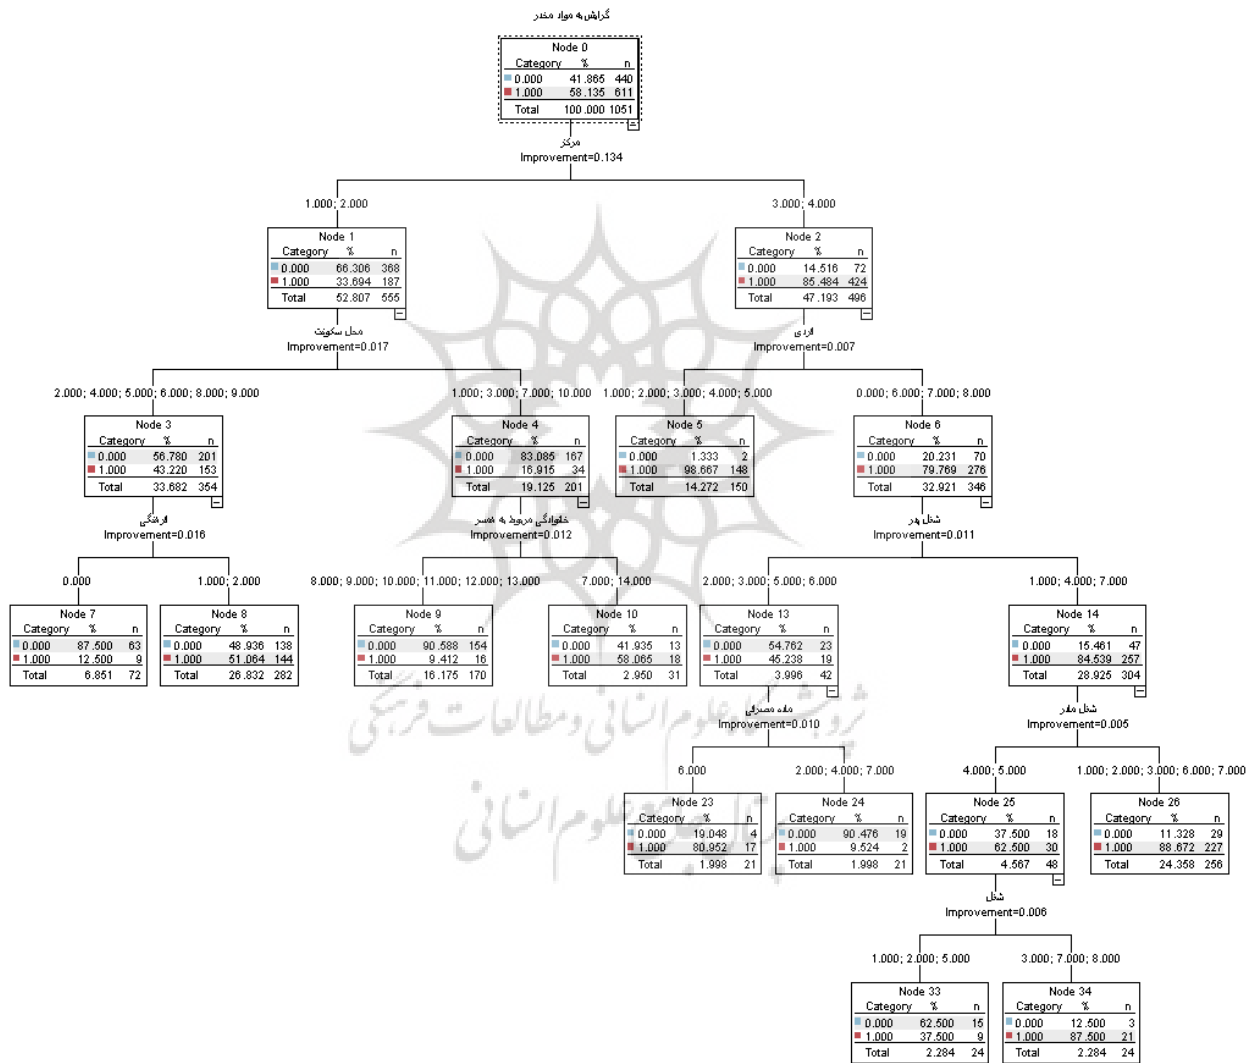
گرایش به مواد مخدر

Node 0

| Category | % | n |
|---|---|---|
| 0.000 | 41.865 | 440 |
| 1.000 | 58.135 | 611 |
| Total | 100.000 | 1051 |

مرکز
Improvement=0.134

1.000; 2.000

3.000; 4.000

Node 1

| Category | % | n |
|---|---|---|
| 0.000 | 66.306 | 368 |
| 1.000 | 33.694 | 187 |
| Total | 52.807 | 555 |

Node 2

| Category | % | n |
|---|---|---|
| 0.000 | 14.516 | 72 |
| 1.000 | 85.484 | 424 |
| Total | 47.193 | 496 |

محل سکونت
Improvement=0.017

اداری
Improvement=0.007

2.000; 4.000; 5.000; 6.000; 8.000; 9.000

1.000; 3.000; 7.000; 10.000

1.000; 2.000; 3.000; 4.000; 5.000

0.000; 6.000; 7.000; 8.000

Node 3

| Category | % | n |
|---|---|---|
| 0.000 | 56.780 | 201 |
| 1.000 | 43.220 | 153 |
| Total | 33.682 | 354 |

Node 4

| Category | % | n |
|---|---|---|
| 0.000 | 83.085 | 167 |
| 1.000 | 16.915 | 34 |
| Total | 19.125 | 201 |

Node 5

| Category | % | n |
|---|---|---|
| 0.000 | 1.333 | 2 |
| 1.000 | 98.667 | 148 |
| Total | 14.272 | 150 |

Node 6

| Category | % | n |
|---|---|---|
| 0.000 | 20.231 | 70 |
| 1.000 | 79.769 | 276 |
| Total | 32.921 | 346 |

ارشگی
Improvement=0.016

خانوادگی مربوط به همسر
Improvement=0.012

شغل پدر
Improvement=0.011

0.000

1.000; 2.000

8.000; 9.000; 10.000; 11.000; 12.000; 13.000

7.000; 14.000

2.000; 3.000; 5.000; 6.000

1.000; 4.000; 7.000

Node 7

| Category | % | n |
|---|---|---|
| 0.000 | 87.500 | 63 |
| 1.000 | 12.500 | 9 |
| Total | 6.851 | 72 |

Node 8

| Category | % | n |
|---|---|---|
| 0.000 | 48.936 | 138 |
| 1.000 | 51.064 | 144 |
| Total | 26.832 | 282 |

Node 9

| Category | % | n |
|---|---|---|
| 0.000 | 90.588 | 154 |
| 1.000 | 9.412 | 16 |
| Total | 16.175 | 170 |

Node 10

| Category | % | n |
|---|---|---|
| 0.000 | 41.935 | 13 |
| 1.000 | 58.065 | 18 |
| Total | 2.950 | 31 |

Node 13

| Category | % | n |
|---|---|---|
| 0.000 | 54.762 | 23 |
| 1.000 | 45.238 | 19 |
| Total | 3.996 | 42 |

Node 14

| Category | % | n |
|---|---|---|
| 0.000 | 15.461 | 47 |
| 1.000 | 84.539 | 257 |
| Total | 28.925 | 304 |

ماده مصرفی
Improvement=0.010

شغل مادر
Improvement=0.005

6.000

2.000; 4.000; 7.000

4.000; 5.000

1.000; 2.000; 3.000; 6.000; 7.000

Node 23

| Category | % | n |
|---|---|---|
| 0.000 | 19.048 | 4 |
| 1.000 | 80.952 | 17 |
| Total | 1.998 | 21 |

Node 24

| Category | % | n |
|---|---|---|
| 0.000 | 90.476 | 19 |
| 1.000 | 9.524 | 2 |
| Total | 1.998 | 21 |

Node 25

| Category | % | n |
|---|---|---|
| 0.000 | 37.500 | 18 |
| 1.000 | 62.500 | 30 |
| Total | 4.567 | 48 |

Node 26

| Category | % | n |
|---|---|---|
| 0.000 | 11.328 | 29 |
| 1.000 | 88.672 | 227 |
| Total | 24.358 | 256 |

شغل
Improvement=0.006

1.000; 2.000; 5.000

3.000; 7.000; 8.000

Node 33

| Category | % | n |
|---|---|---|
| 0.000 | 62.500 | 15 |
| 1.000 | 37.500 | 9 |
| Total | 2.284 | 24 |

Node 34

| Category | % | n |
|---|---|---|
| 0.000 | 12.500 | 3 |
| 1.000 | 87.500 | 21 |
| Total | 2.284 | 24 |

پژوهشگاه علوم انسانی و مطالعات فرهنگی
پرتال جامع علوم انسانی